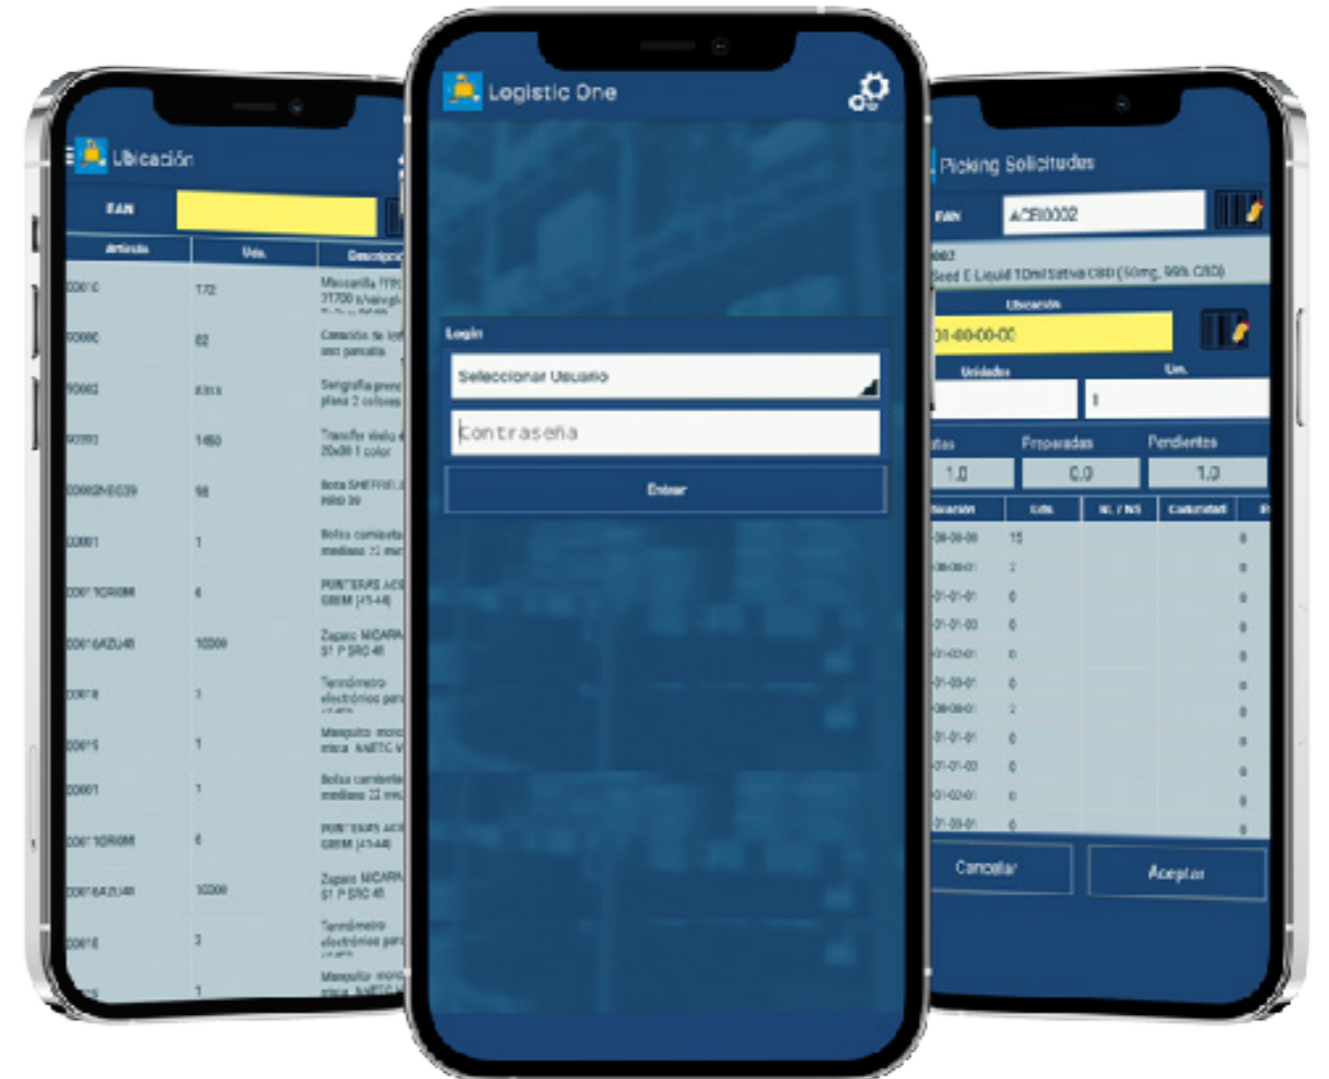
Ubicación

EAN

| Artículo | Uds. | Descripción |
|---|---|---|
| 00010 | 172 | Mascarilla FFP2 31700 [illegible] |
| 00000 | 82 | Conexión de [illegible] con pantalla |
| 00002 | 8315 | Serigrafía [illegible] plana 2 colores |
| 00003 | 1450 | Transfer vinilo 20x30 1 color |
| 00002N0039 | 58 | Bota SHEFFIELD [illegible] 39 |
| 00001 | 1 | Bolsa camiseta mediana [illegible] |
| 00710R0M | 4 | PUNTERAS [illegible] (41-44) |
| 0016AZU45 | 10200 | Zapato NICARA S1 P SRC 45 |
| 0078 | 3 | Termómetro electrónico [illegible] |
| 0015 | 1 | Manguito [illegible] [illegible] |
| 00001 | 1 | Bolsa camiseta mediana 22 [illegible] |
| 00710R0M | 4 | PUNTERAS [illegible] (41-44) |
| 0016AZU45 | 10200 | Zapato NICARA S1 P SRC 45 |
| 0018 | 3 | Termómetro electrónico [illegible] |
| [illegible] | 1 | Manguito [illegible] |

Logistic One

Login

Seleccionar Usuario

Contraseña

Entrar

Picking Solicitudes

EAN ACEI0002

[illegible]
Seed E Liquid 10ml Sativa CBD (50mg, 99% CBD)

Ubicación

01-00-00-00

Unidades Un.

1

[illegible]tas Preparadas Pendientes

1,0 0,0 1,0

| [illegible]icación | Uds. | N.º / NS | Cantidad |
|---|---|---|---|
| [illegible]-00-00-00 | 15 | | 0 |
| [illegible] | 2 | | 0 |
| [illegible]-01-01-01 | 0 | | 0 |
| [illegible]-01-01-00 | 0 | | 0 |
| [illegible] | 0 | | 0 |
| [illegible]-01-00-01 | 0 | | 0 |
| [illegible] | 2 | | 0 |
| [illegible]-01-01-01 | 0 | | 0 |
| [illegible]-01-01-00 | 0 | | 0 |
| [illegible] | 0 | | 0 |
| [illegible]-01-00-01 | 0 | | 0 |

Cancelar Aceptar